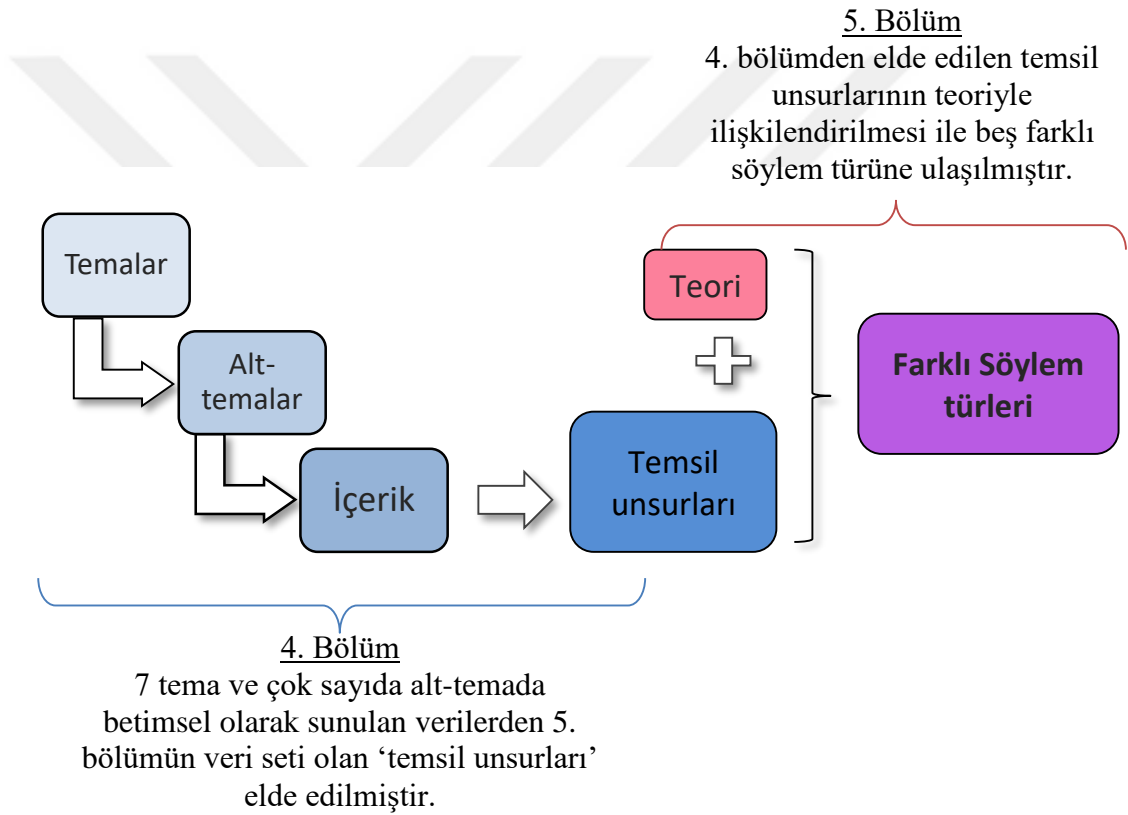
5. Bölüm
4. bölümden elde edilen temsil unsurlarının teoriyle ilişkilendirilmesi ile beş farklı söylem türüne ulaşılmıştır.

Temalar

Alt-temalar

İçerik

Temsil unsurları

Teori

Farklı Söylem türleri

4. Bölüm
7 tema ve çok sayıda alt-temada betimsel olarak sunulan verilerden 5. bölümün veri seti olan 'temsil unsurları' elde edilmiştir.